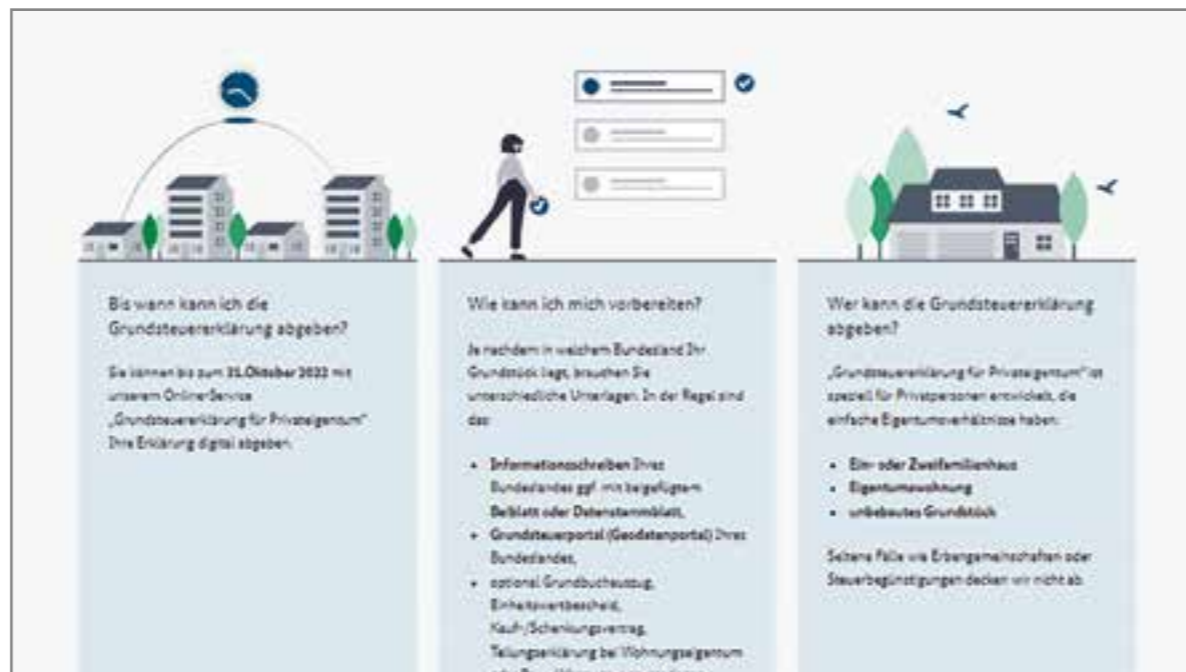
Bis wann kann ich die Grundsteuererklärung abgeben?

Sie können bis zum **31.Oktober 2022** mit unserem OnlineService „Grundsteuererklärung für Privateigentum" Ihre Erklärung digital abgeben.

Wie kann ich mich vorbereiten?

Je nachdem in welchem Bundesland Ihr Grundstück liegt, brauchen Sie unterschiedliche Unterlagen. In der Regel sind das:

- **Informationsschreiben** Ihres Bundeslandes ggf. mit beigefügtem **Beiblatt oder Datenstammblatt**,
- **Grundsteuerportal (Geodatenportal)** Ihres Bundeslandes,
- optional: Grundbuchauszug, Einheitswertbescheid, Kauf-/Schenkungsvertrag, Teilungserklärung bei Wohnungseigentum

Wer kann die Grundsteuererklärung abgeben?

„Grundsteuererklärung für Privateigentum" ist speziell für Privatpersonen entwickelt, die einfache Eigentumsverhältnisse haben:

- **Ein- oder Zweifamilienhaus**
- **Eigentumswohnung**
- **unbebautes Grundstück**

Seltene Fälle wie Erbengemeinschaften oder Steuerbegünstigungen decken wir nicht ab.